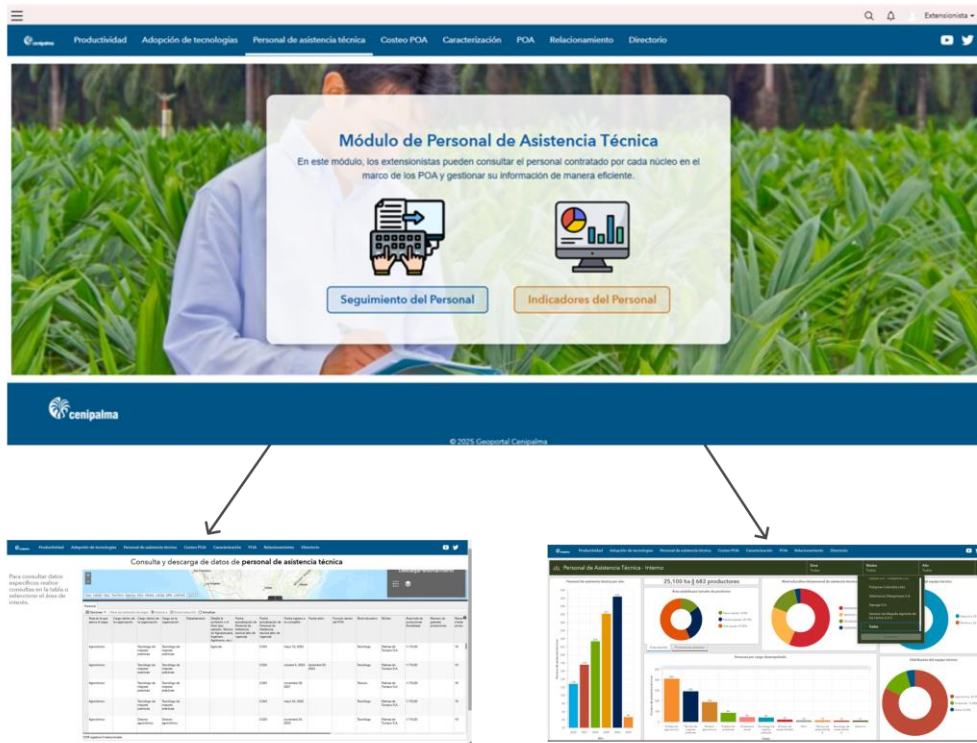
Extensionista

Productividad Adopción de tecnologías Personal de asistencia técnica Costeo POA Caracterización POA Relacionamiento Directorio

Módulo de Personal de Asistencia Técnica

En este módulo, los extensionistas pueden consultar el personal contratado por cada núcleo en el marco de los POA y gestionar su información de manera eficiente.

Seguimiento del Personal

Indicadores del Personal

cenipalma

© 2025 Geoportal Cenipalma

Productividad Adopción de tecnologías Personal de asistencia técnica Costeo POA Caracterización POA Relacionamiento Directorio

Consulta y descarga de datos de personal de asistencia técnica

Para consultar datos específicos realice consultas en la tabla o seleccione el área de interés.

Productividad Adopción de tecnologías Personal de asistencia técnica Costeo POA Caracterización POA Relacionamiento Directorio

Personal de Asistencia Técnica - Interno

25.100 ha | 683 productores

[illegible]